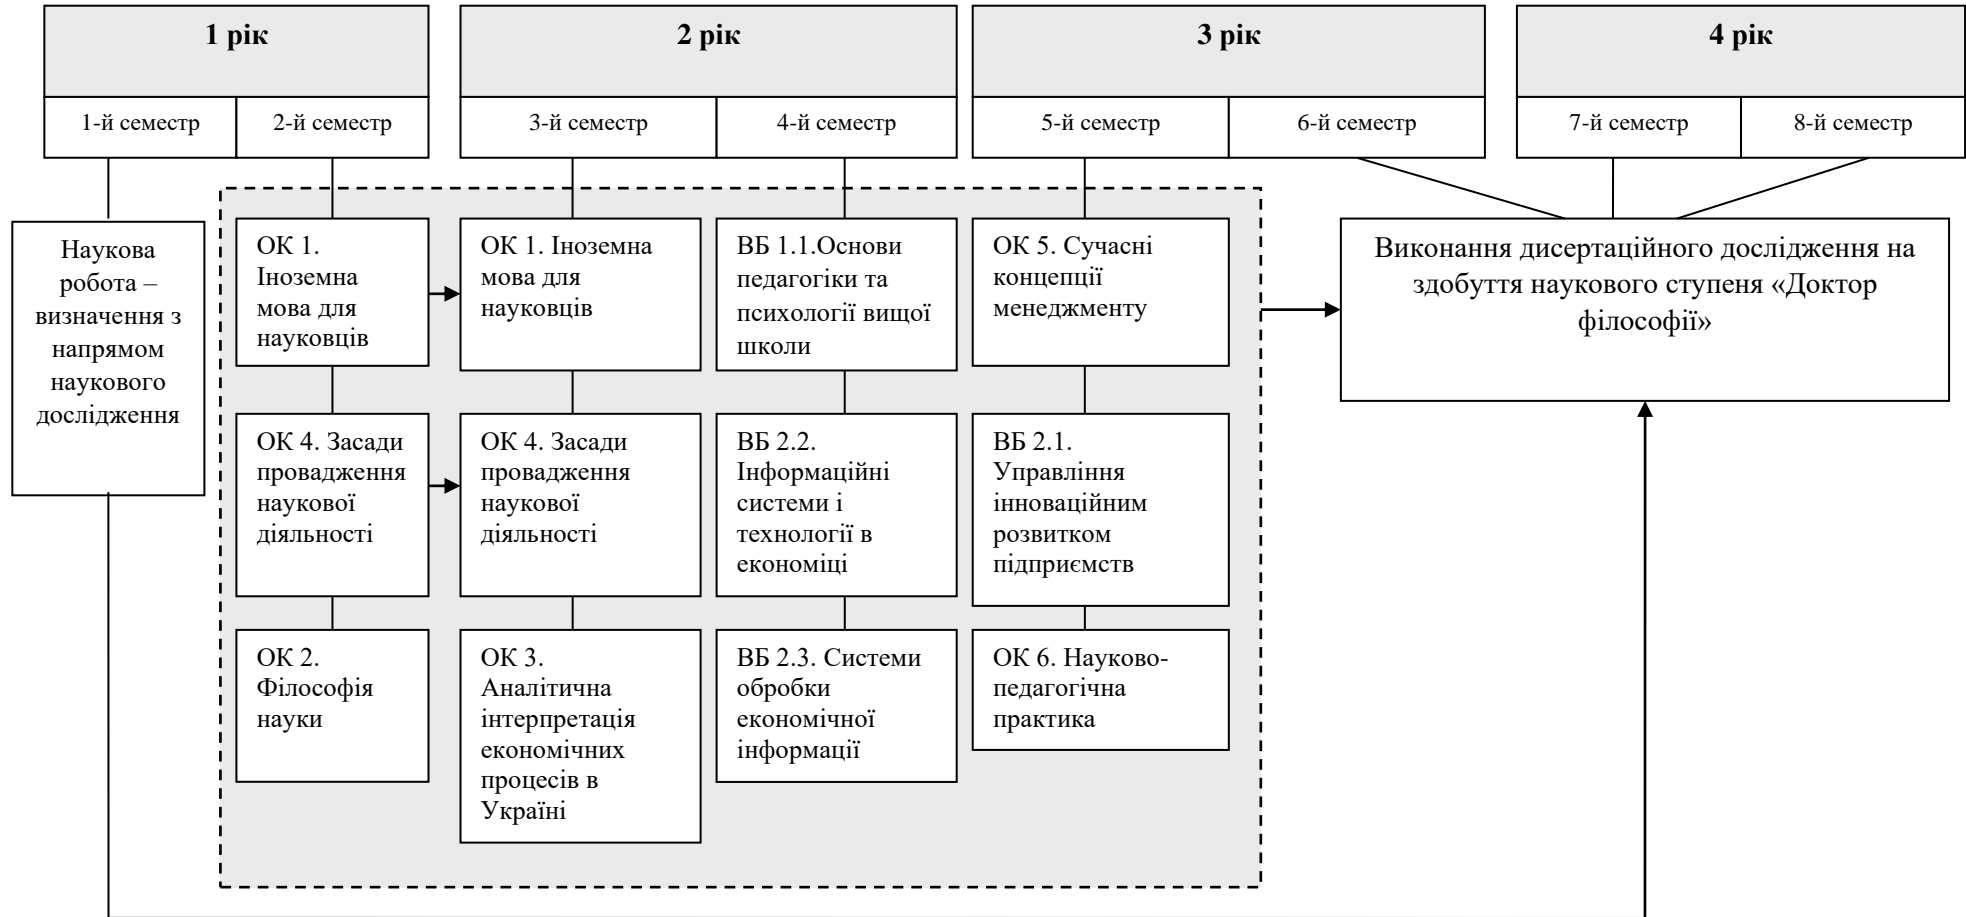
1 рік

1-й семестр

2-й семестр

2 рік

3-й семестр

4-й семестр

3 рік

5-й семестр

6-й семестр

4 рік

7-й семестр

8-й семестр

Наукова робота – визначення з напрямом наукового дослідження

ОК 1. Іноземна мова для науковців

ОК 4. Засади провадження наукової діяльності

ОК 2. Філософія науки

ОК 1. Іноземна мова для науковців

ОК 4. Засади провадження наукової діяльності

ОК 3. Аналітична інтерпретація економічних процесів в Україні

ВБ 1.1.Основи педагогіки та психології вищої школи

ВБ 2.2. Інформаційні системи і технології в економіці

ВБ 2.3. Системи обробки економічної інформації

ОК 5. Сучасні концепції менеджменту

ВБ 2.1. Управління інноваційним розвитком підприємств

ОК 6. Науково-педагогічна практика

Виконання дисертаційного дослідження на здобуття наукового ступеня «Доктор філософії»